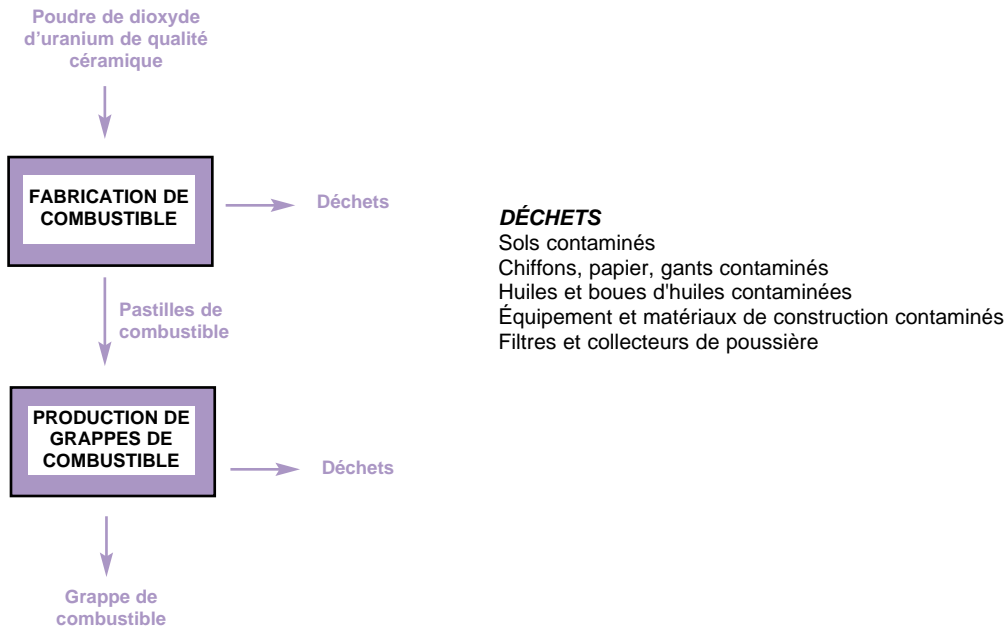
Poudre de dioxyde d'uranium de qualité céramique

FABRICATION DE COMBUSTIBLE

Déchets

Pastilles de combustible

PRODUCTION DE GRAPPES DE COMBUSTIBLE

Déchets

Grappe de combustible

DÉCHETS
Sols contaminés
Chiffons, papier, gants contaminés
Huiles et boues d'huiles contaminées
Équipement et matériaux de construction contaminés
Filtres et collecteurs de poussière